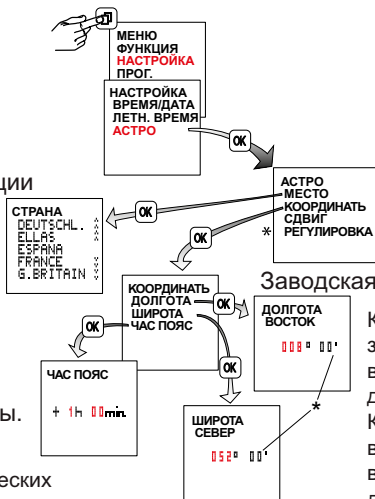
МЕНЮ
ФУНКЦИЯ
НАСТРОЙКА
ПРОГ.

НАСТРОЙКА
ВРЕМЯ/ДАТА
ЛЕТН. ВРЕМЯ
АСТРО

OK

АСТРО
МЕСТО
КООРДИНАТЬ
СДВИГ
* РЕГУЛИРОВКА

ции

OK

СТРАНА
DEUTSCHL.
ELLAS
ESPANA
FRANCE
G.BRITAIN

OK

КООРДИНАТЬ
ДОЛГОТА
ШИРОТА
ЧАС ПОЯС

OK

OK

Заводская

ДОЛГОТА
ВОСТОК

008° 00'

ЧАС ПОЯС

+ 1h 00min.

ы.

*

ШИРОТА
СЕВЕР

052° 00'

еских

К
з
в
д
К
в
в